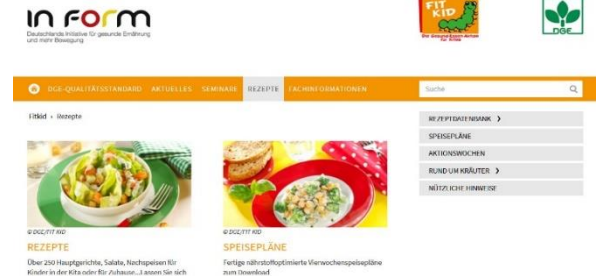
IN FORM
Deutschlands Initiative für gesunde Ernährung und mehr Bewegung

FIT KID
Die Gesund-Essen-Aktion für Kitas

DGE

DGE-QUALITÄTSSTANDARD AKTUELLES SEMINARE REZEPTE FACHINFORMATIONEN

Suche

Fitkid › Rezepte

© DGE/FIT KID
REZEPTE
Über 250 Hauptgerichte, Salate, Nachspeisen für Kinder in der Kita oder für Zuhause...Lassen Sie sich

© DGE/FIT KID
SPEISEPLÄNE
Fertige nährstoffoptimierte Vierwochenspeisepläne zum Download

REZEPTDATENBANK ›
SPEISEPLÄNE
AKTIONSWOCHEN
RUND UM KRÄUTER ›
NÜTZLICHE HINWEISE